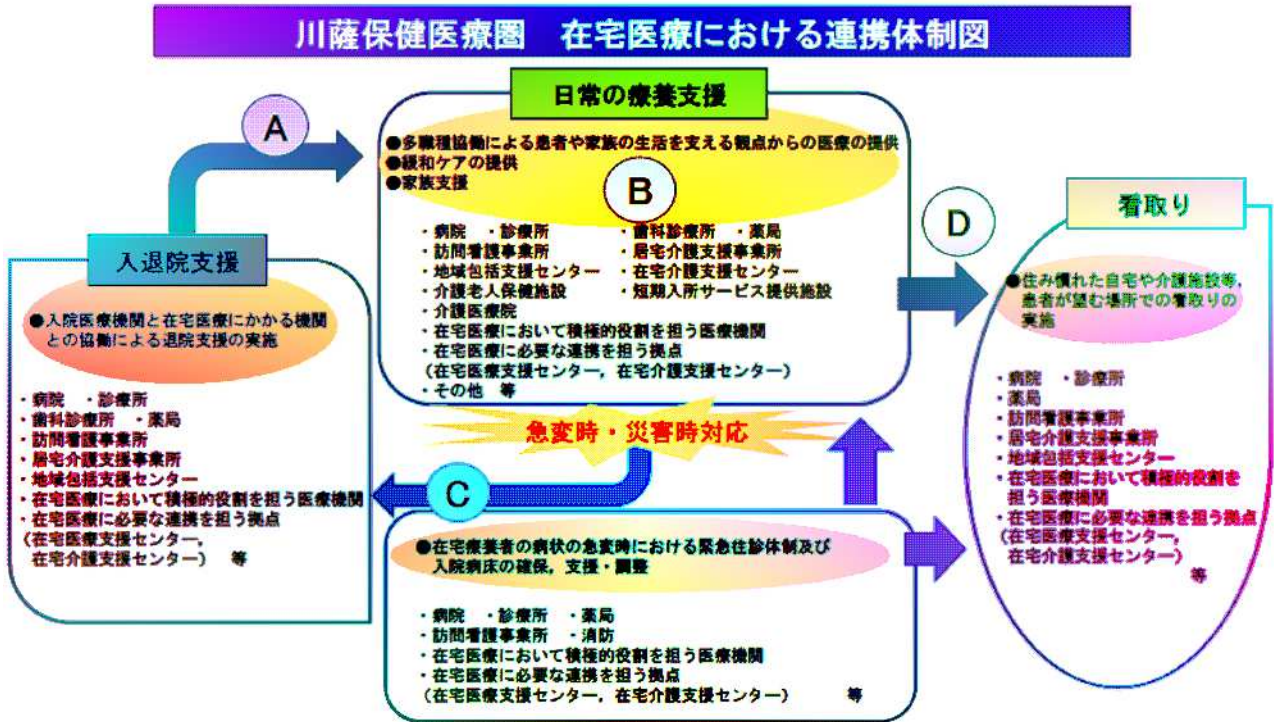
川薩保健医療圏　在宅医療における連携体制図

A

日常の療養支援

●多職種協働による患者や家族の生活を支える観点からの医療の提供
●緩和ケアの提供
●家族支援

B

・病院　・診療所
・訪問看護事業所
・地域包括支援センター
・介護老人保健施設
・介護医療院
・歯科診療所　・薬局
・居宅介護支援事業所
・在宅介護支援センター
・短期入所サービス提供施設
・在宅医療において積極的役割を担う医療機関
・在宅医療に必要な連携を担う拠点
（在宅医療支援センター，在宅介護支援センター）
・その他　等

入退院支援

●入院医療機関と在宅医療にかかる機関との協働による退院支援の実施

・病院　・診療所
・歯科診療所　・薬局
・訪問看護事業所
・居宅介護支援事業所
・地域包括支援センター
・在宅医療において積極的役割を担う医療機関
・在宅医療に必要な連携を担う拠点
（在宅医療支援センター，在宅介護支援センター）　等

急変時・災害時対応

C

●在宅療養者の病状の急変時における緊急往診体制及び入院病床の確保，支援・調整

・病院　・診療所　・薬局
・訪問看護事業所　・消防
・在宅医療において積極的役割を担う医療機関
・在宅医療に必要な連携を担う拠点
（在宅医療支援センター，在宅介護支援センター）　等

D

看取り

●住み慣れた自宅や介護施設等，患者が望む場所での看取りの実施

・病院　・診療所
・薬局
・訪問看護事業所
・居宅介護支援事業所
・地域包括支援センター
・在宅医療において積極的役割を担う医療機関
・在宅医療に必要な連携を担う拠点
（在宅医療支援センター，在宅介護支援センター）
等